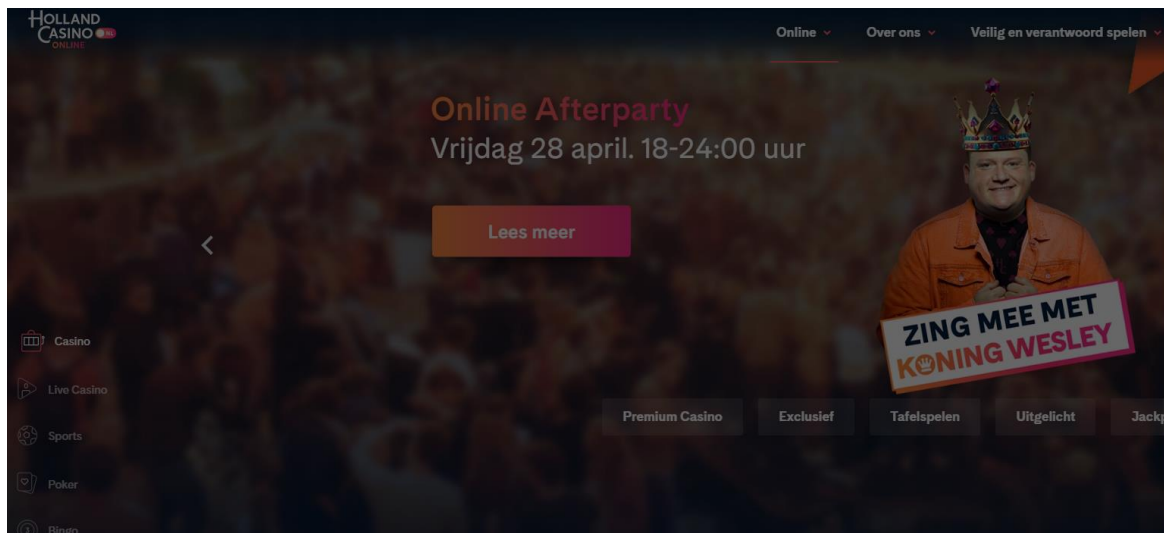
HOLLAND CASINO ONLINE

Online
Over ons
Veilig en verantwoord spelen

Online Afterparty
Vrijdag 28 april. 18-24:00 uur

Lees meer

ZING MEE MET KONING WESLEY

Casino
Live Casino
Sports
Poker
Bingo

Premium Casino
Exclusief
Tafelspelen
Uitgelicht
Jackp